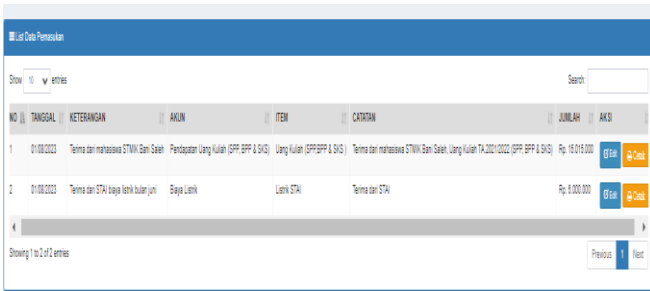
List Data Pemasukan

Show 10 entries

Search:

| NO | TANGGAL | KETERANGAN | AKUN | ITEM | CATATAN | JUMLAH | AKSI |
|---|---|---|---|---|---|---|---|
| 1 | 01/08/2023 | Terima dari mahasiswa STMIK Bani Saleh | Pendapatan Uang Kuliah (SPP, BPP & SKS) | Uang Kuliah (SPP,BPP & SKS ) | Terima dari mahasiswa STMIK Bani Saleh, Uang Kuliah TA.2021/2022 (SPP, BPP & SKS) | Rp. 15.015.000 | Edit Cetak |
| 2 | 01/08/2023 | Terima dari STAI biaya listrik bulan juni | Biaya Listrik | Listrik STAI | Terima dari STAI | Rp. 5.000.000 | Edit Cetak |

Showing 1 to 2 of 2 entries

Previous 1 Next